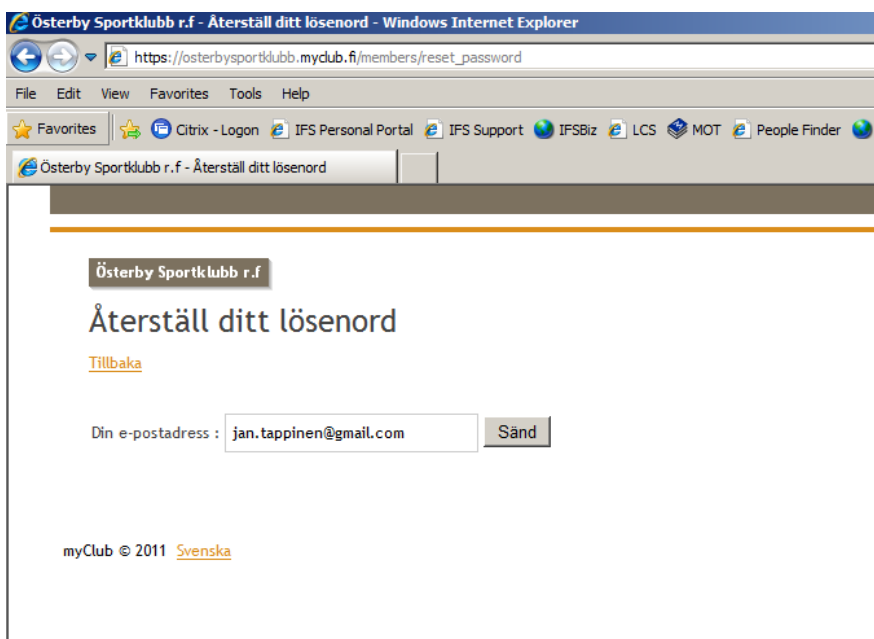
Österby Sportklubb r.f - Återställ ditt lösenord - Windows Internet Explorer

https://osterbysportklubb.myclub.fi/members/reset_password

File Edit View Favorites Tools Help

Favorites Citrix - Logon IFS Personal Portal IFS Support IFSBiz LCS MOT People Finder

Österby Sportklubb r.f - Återställ ditt lösenord

Österby Sportklubb r.f

Återställ ditt lösenord

Tillbaka

Din e-postadress : jan.tappinen@gmail.com Sänd

myClub © 2011 Svenska